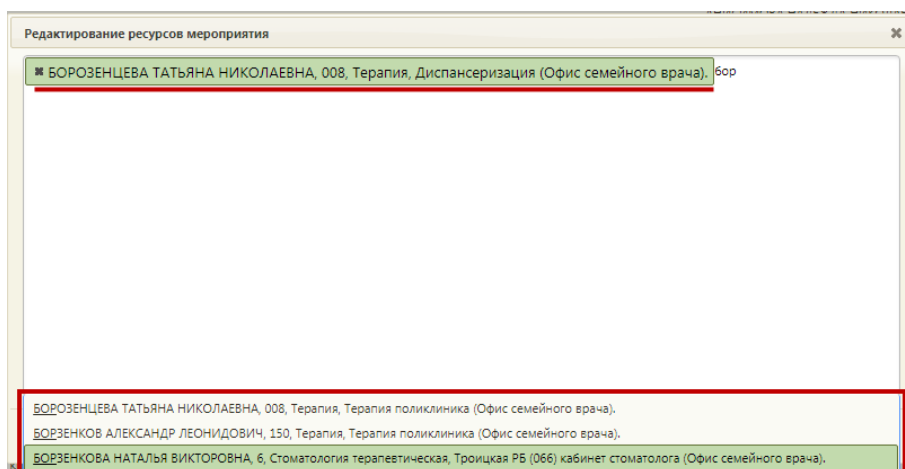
Редактирование ресурсов мероприятия

✖ БОРОЗЕНЦЕВА ТАТЬЯНА НИКОЛАЕВНА, 008, Терапия, Диспансеризация (Офис семейного врача). бор

БОРОЗЕНЦЕВА ТАТЬЯНА НИКОЛАЕВНА, 008, Терапия, Терапия поликлиника (Офис семейного врача).
БОРЗЕНКОВ АЛЕКСАНДР ЛЕОНИДОВИЧ, 150, Терапия, Терапия поликлиника (Офис семейного врача).
БОРЗЕНКОВА НАТАЛЬЯ ВИКТОРОВНА, 6, Стоматология терапевтическая, Троицкая РБ (066) кабинет стоматолога (Офис семейного врача).